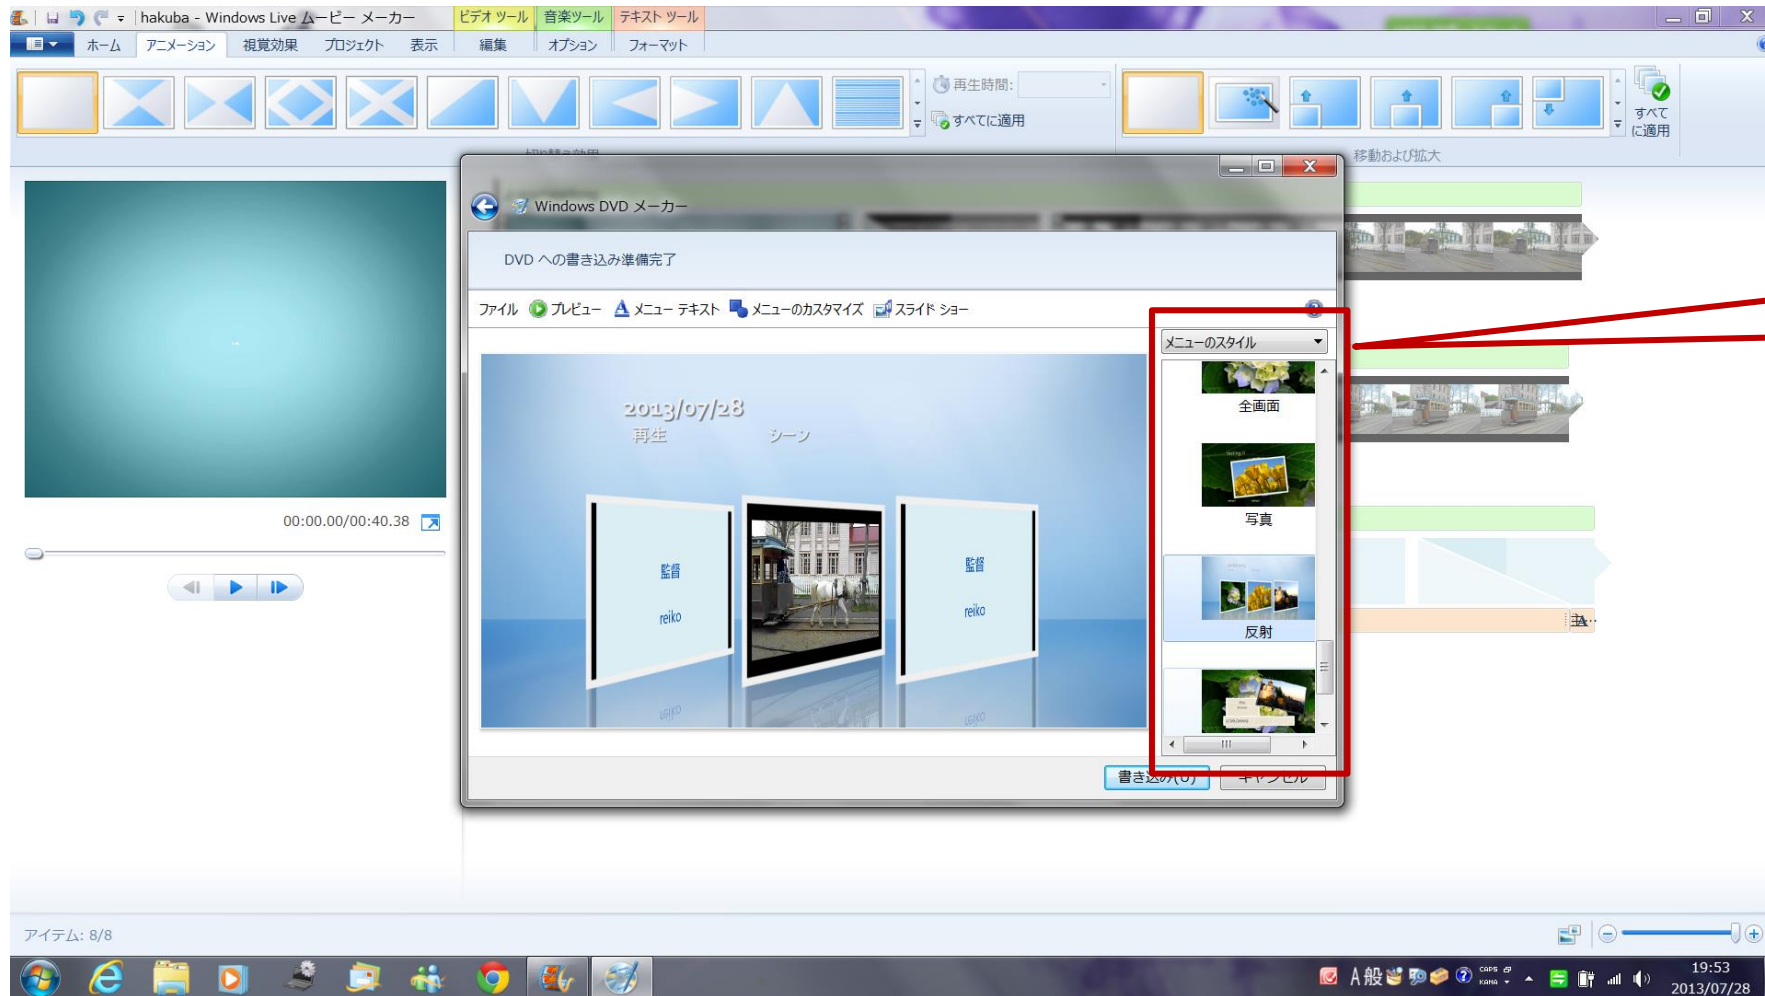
hakuba - Windows Live ムービー メーカー
ビデオ ツール 音楽ツール テキスト ツール
ホーム アニメーション 視覚効果 プロジェクト 表示 編集 オプション フォーマット
再生時間:
すべてに適用
すべて に適用
移動および拡大
Windows DVD メーカー
DVD への書き込み準備完了
ファイル プレビュー メニュー テキスト メニューのカスタマイズ スライド ショー
メニューのスタイル
全画面
写真
反射
2013/07/28
再生 シーン
監督
reiko
監督
reiko
書き込み(B) キャンセル
00:00.00/00:40.38
アイテム: 8/8
A 般
19:53
2013/07/28